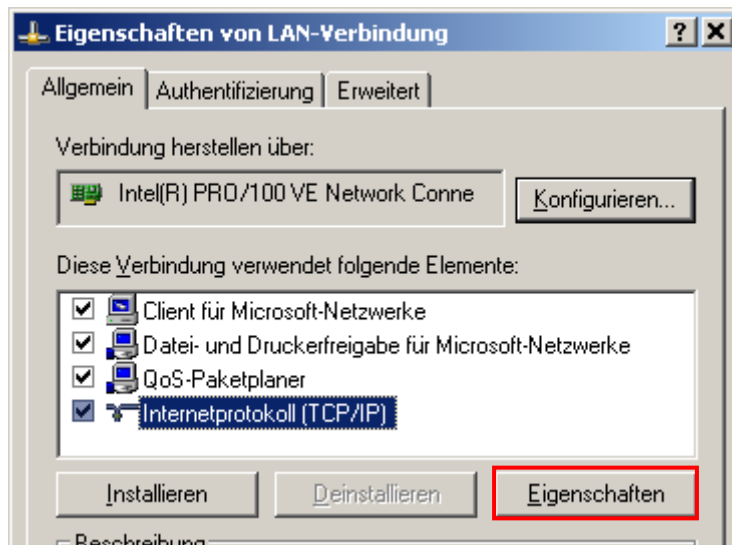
Eigenschaften von LAN-Verbindung

? X

Allgemein | Authentifizierung | Erweitert

Verbindung herstellen über:

Intel(R) PRO/100 VE Network Conne

Konfigurieren...

Diese Verbindung verwendet folgende Elemente:

Client für Microsoft-Netzwerke

Datei- und Druckerfreigabe für Microsoft-Netzwerke

QoS-Paketplaner

Internetprotokoll (TCP/IP)

Installieren

Deinstallieren

Eigenschaften

Beschreibung